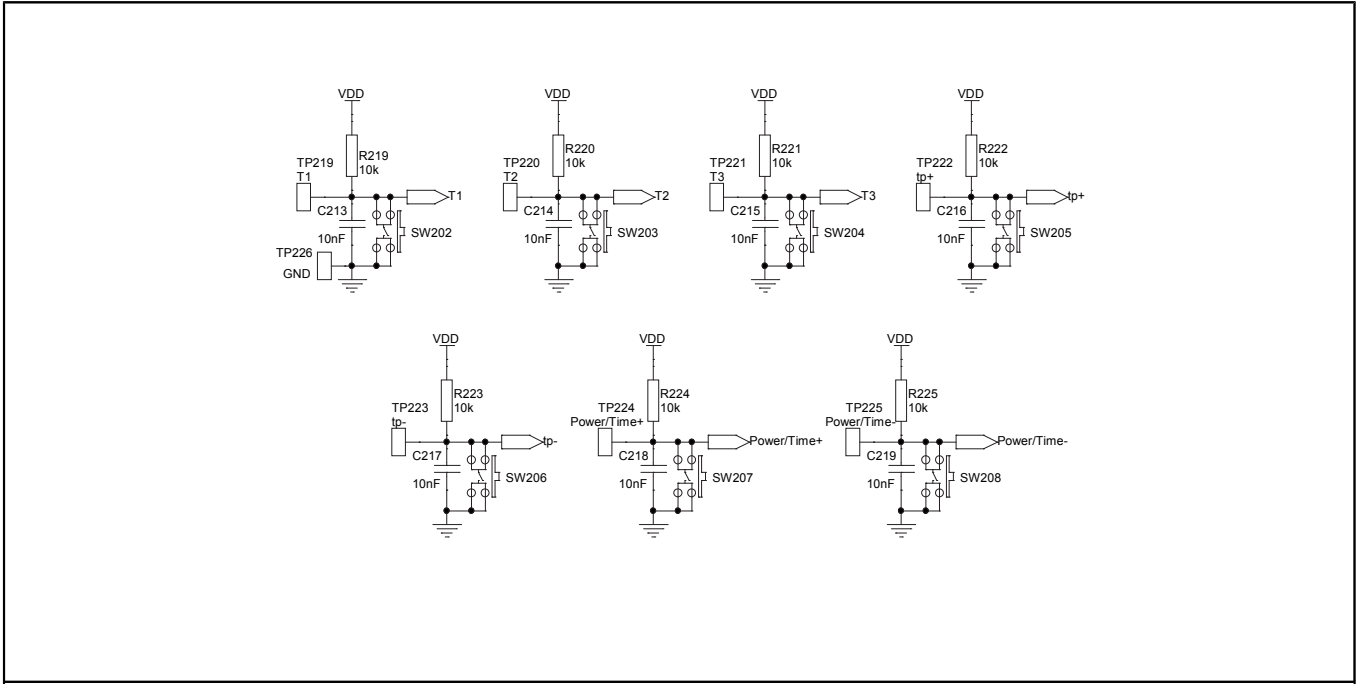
VDD
R219
10k
TP219
T1
T1
C213
10nF
SW202
TP226
GND

VDD
R220
10k
TP220
T2
T2
C214
10nF
SW203

VDD
R221
10k
TP221
T3
T3
C215
10nF
SW204

VDD
R222
10k
TP222
tp+
tp+
C216
10nF
SW205

VDD
R223
10k
TP223
tp-
tp-
C217
10nF
SW206

VDD
R224
10k
TP224
Power/Time+
Power/Time+
C218
10nF
SW207

VDD
R225
10k
TP225
Power/Time-
Power/Time-
C219
10nF
SW208